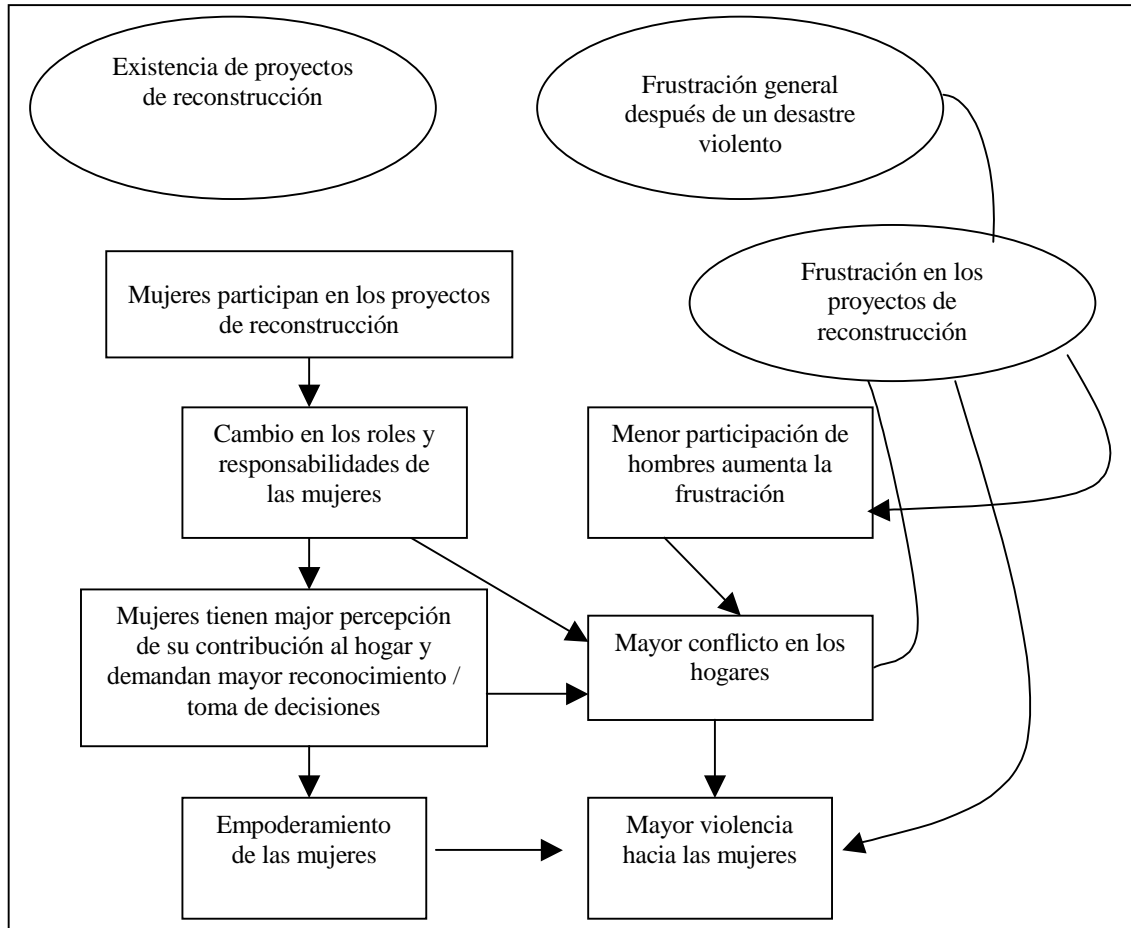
Existencia de proyectos de reconstrucción

Frustración general después de un desastre violento

Mujeres participan en los proyectos de reconstrucción

Frustración en los proyectos de reconstrucción

Cambio en los roles y responsabilidades de las mujeres

Menor participación de hombres aumenta la frustración

Mujeres tienen major percepción de su contribución al hogar y demandan mayor reconocimiento / toma de decisiones

Mayor conflicto en los hogares

Empoderamiento de las mujeres

Mayor violencia hacia las mujeres